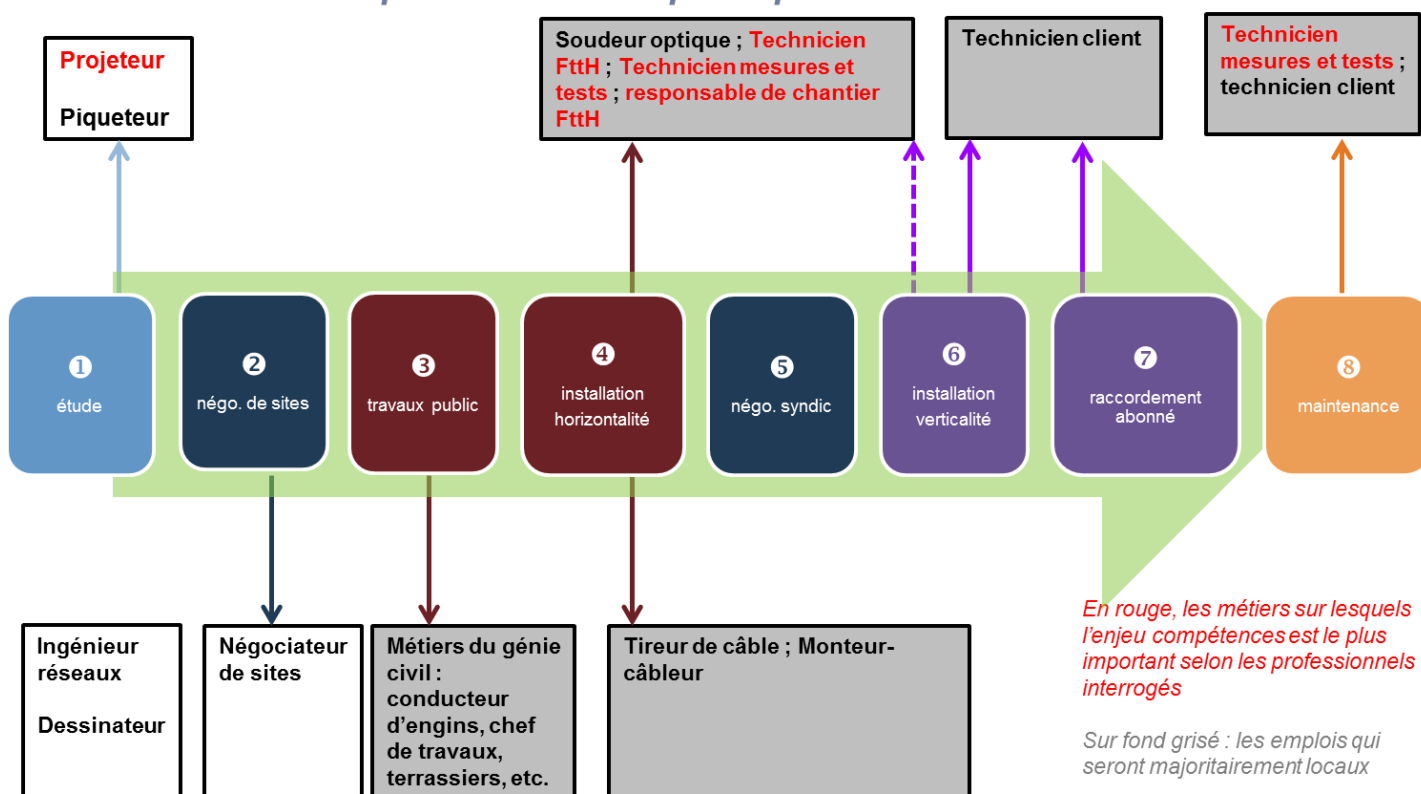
Projeteur

Piqueteur

Soudeur optique ; Technicien FttH ; Technicien mesures et tests ; responsable de chantier FttH

Technicien client

Technicien mesures et tests ; technicien client

❶ étude

❷ négo. de sites

❸ travaux public

❹ installation horizontalité

❺ négo. syndic

❻ installation verticalité

❼ raccordement abonné

❽ maintenance

Ingénieur réseaux

Dessinateur

Négociateur de sites

Métiers du génie civil : conducteur d'engins, chef de travaux, terrassiers, etc.

Tireur de câble ; Monteur-câbleur

En rouge, les métiers sur lesquels l'enjeu compétences est le plus important selon les professionnels interrogés

Sur fond grisé : les emplois qui seront majoritairement locaux